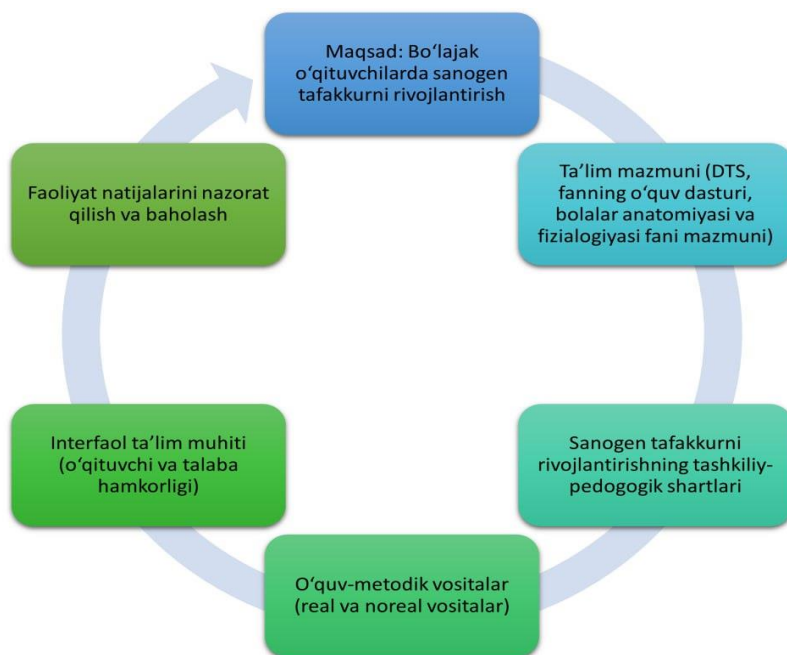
Maqsad: Boʻlajak oʻqituvchilarda sanogen tafakkurni rivojlantirish

Taʼlim mazmuni (DTS, fanning oʻquv dasturi, bolalar anatomiyasi va fizialogiyasi fani mazmuni)

Sanogen tafakkurni rivojlantirishning tashkiliy-pedogogik shartlari

Oʻquv-metodik vositalar (real va noreal vositalar)

Interfaol taʼlim muhiti (oʻqituvchi va talaba hamkorligi)

Faoliyat natijalarini nazorat qilish va baholash